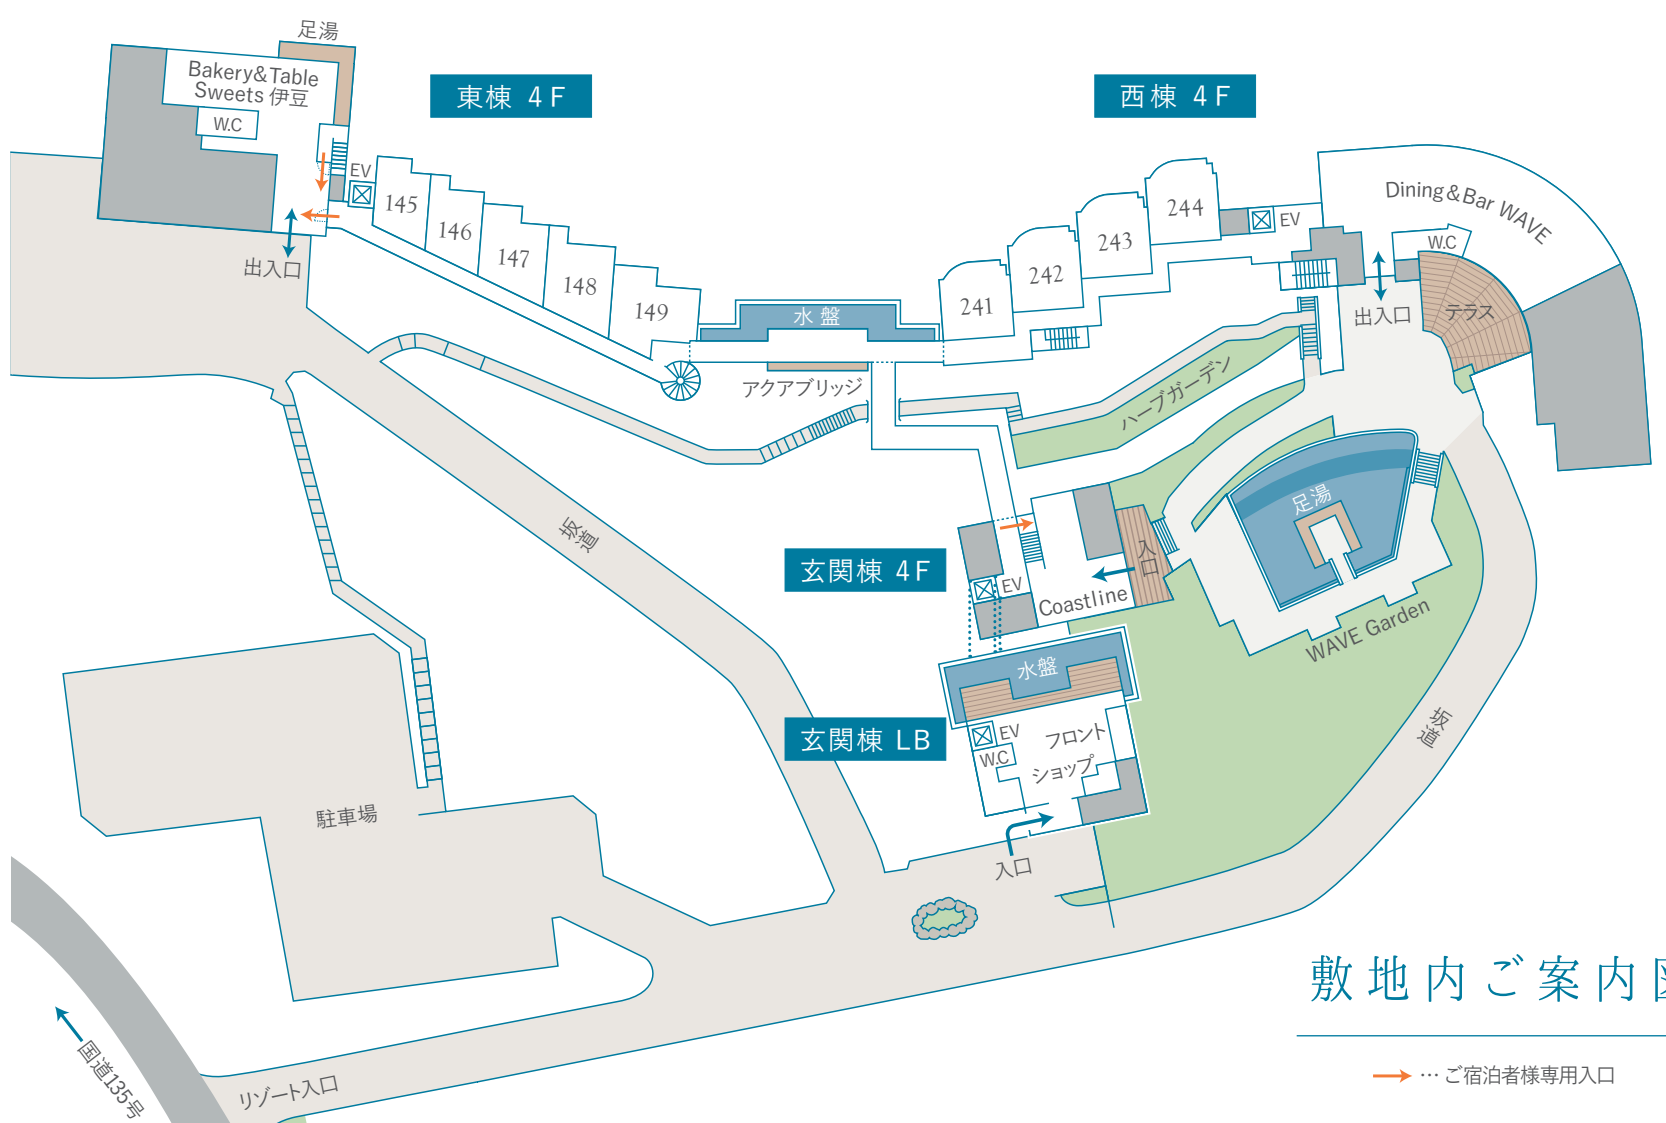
足湯
Bakery&Table Sweets 伊豆
W.C
EV
出入口
東棟 4F
145
146
147
148
149
水盤
アクアブリッジ
西棟 4F
241
242
243
244
EV
Dining&Bar WAVE
W.C
出入口
テラス
ハーブガーデン
坂道
玄関棟 4F
EV
Coastline
入口
足湯
WAVE Garden
水盤
玄関棟 LB
EV
W.C
フロント
ショップ
入口
駐車場
坂道
国道135号
リゾート入口
敷地内ご案内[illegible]
…ご宿泊者様専用入口